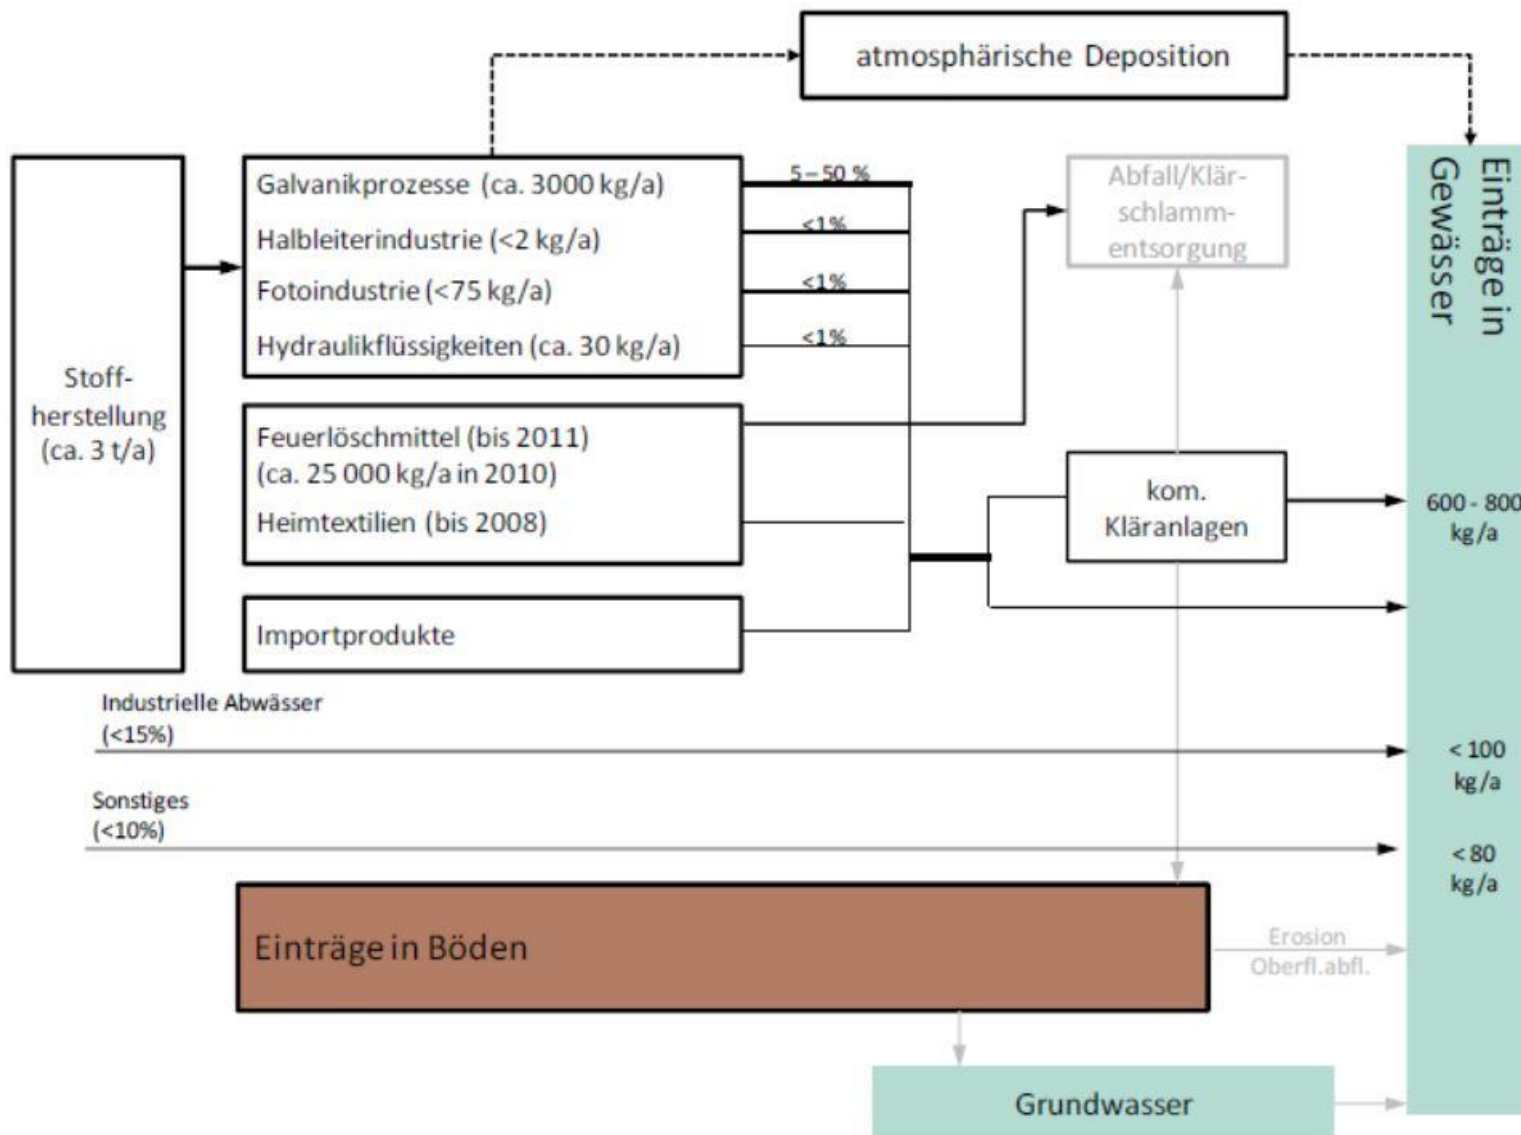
atmosphärische Deposition

Stoff-herstellung (ca. 3 t/a)

Galvanikprozesse (ca. 3000 kg/a)
Halbleiterindustrie (<2 kg/a)
Fotoindustrie (<75 kg/a)
Hydraulikflüssigkeiten (ca. 30 kg/a)

5 – 50 %
<1%
<1%
<1%

Abfall/Klär-schlamm-entsorgung

Eintäge in Gewässer

Feuerlöschmittel (bis 2011) (ca. 25 000 kg/a in 2010)
Heimtextilien (bis 2008)

kom. Kläranlagen

600 - 800 kg/a

Importprodukte

Industrielle Abwässer (<15%)

< 100 kg/a

Sonstiges (<10%)

< 80 kg/a

Einträge in Böden

Erosion
Oberfl.abfl.

Grundwasser